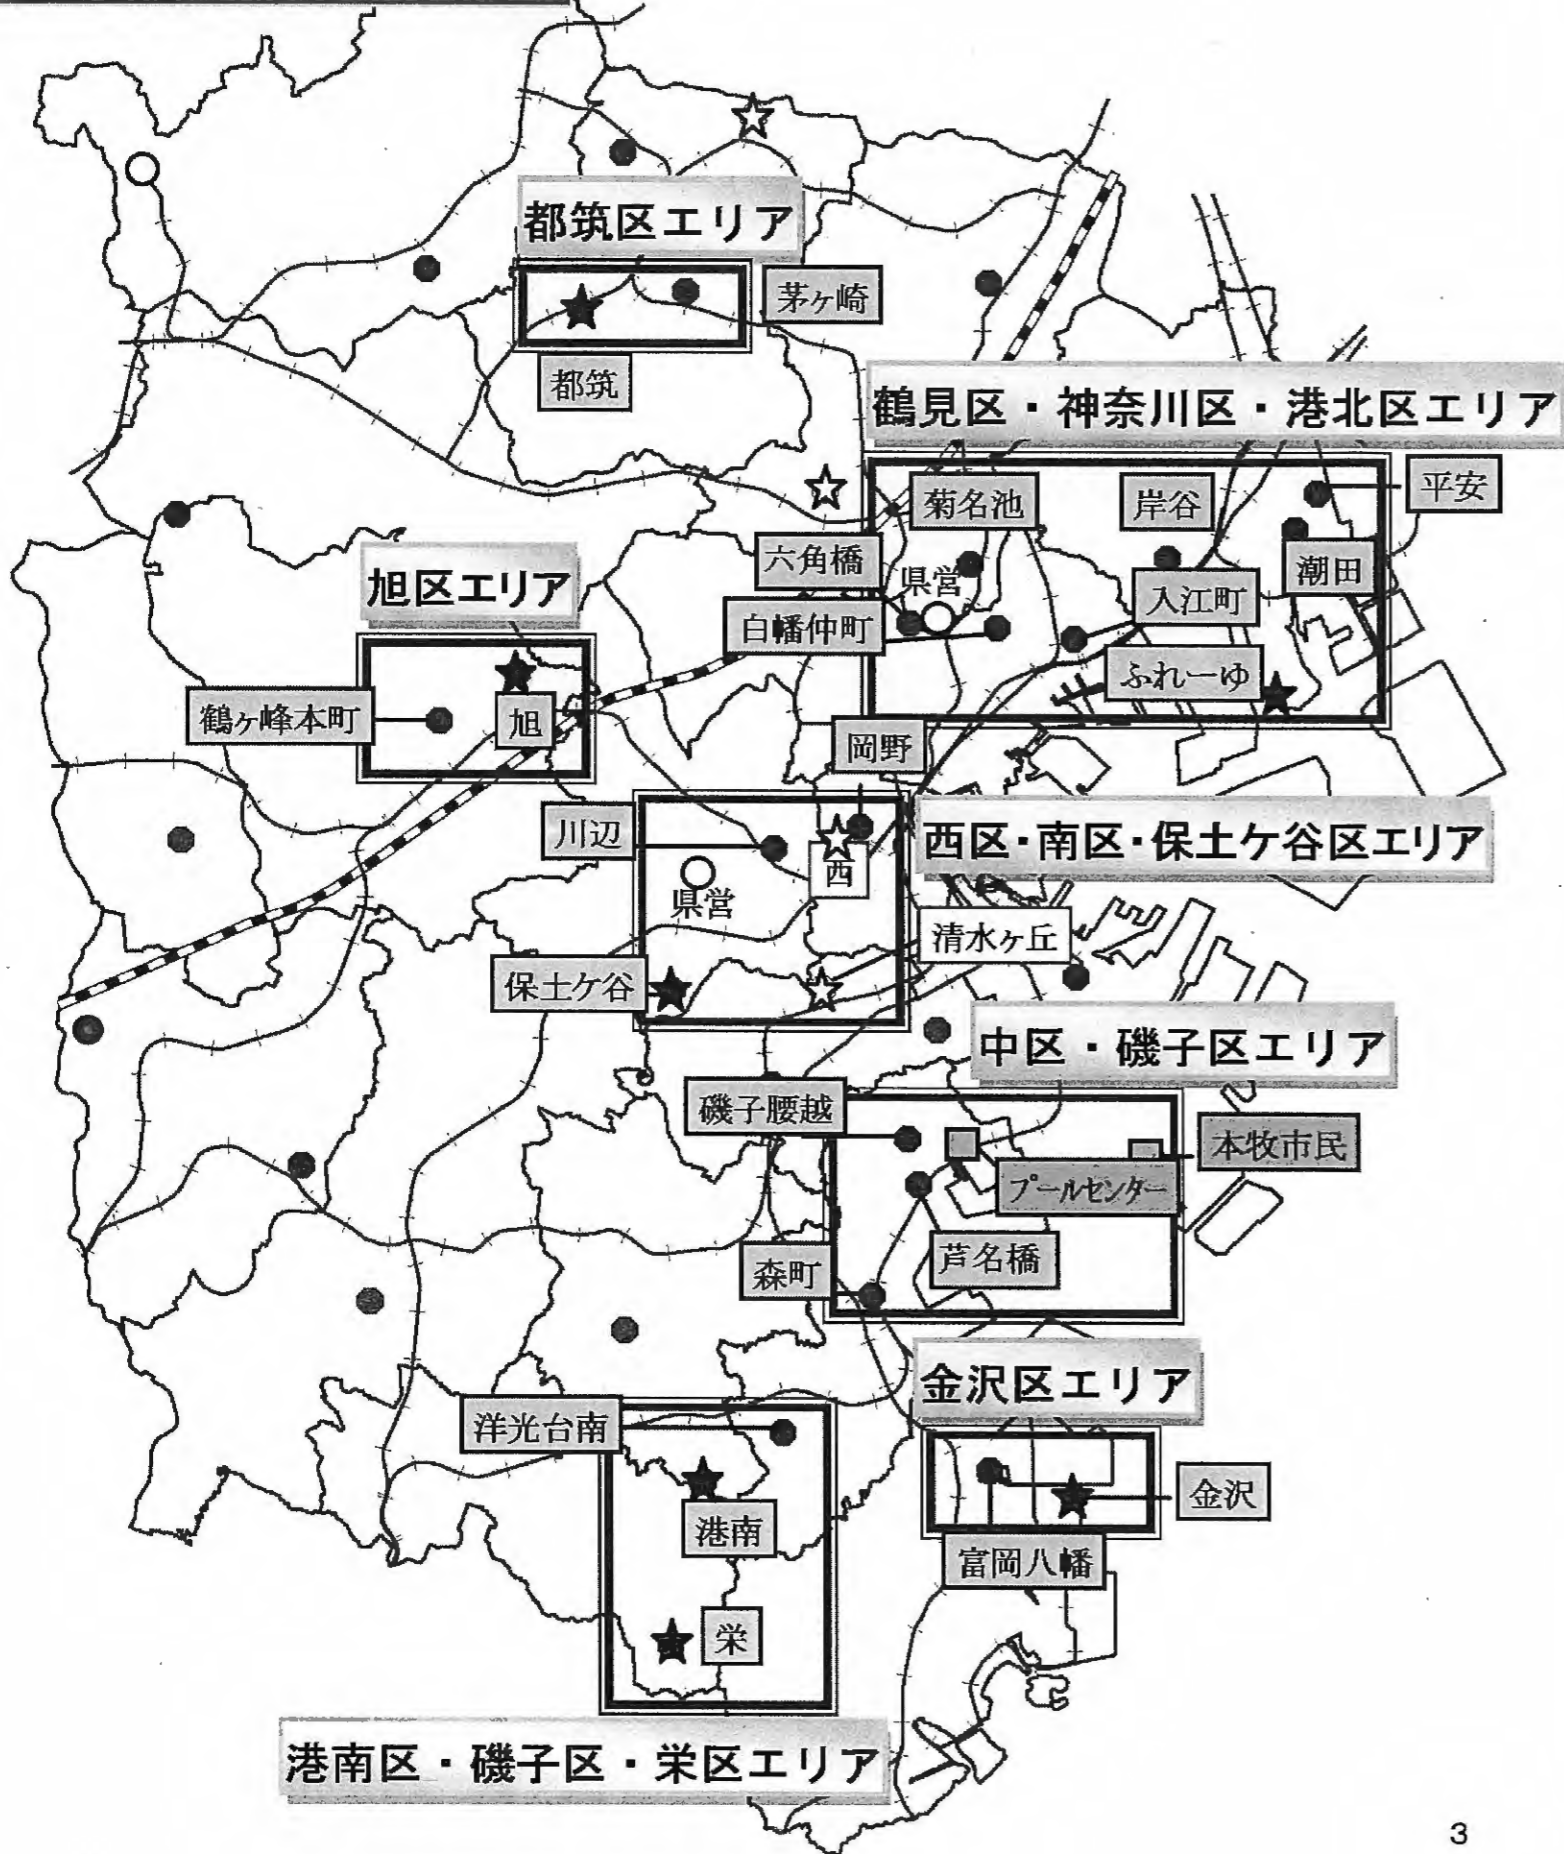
都筑区エリア
茅ヶ崎
都筑
鶴見区・神奈川区・港北区エリア
菊名池
岸谷
平安
六角橋
県営
潮田
入江町
白幡仲町
ふれーゆ
旭区エリア
鶴ヶ峰本町
旭
岡野
川辺
西
西区・南区・保土ケ谷区エリア
県営
清水ヶ丘
保土ケ谷
中区・磯子区エリア
磯子腰越
本牧市民
プールセンター
芦名橋
森町
金沢区エリア
洋光台南
港南
金沢
富岡八幡
栄
港南区・磯子区・栄区エリア
3